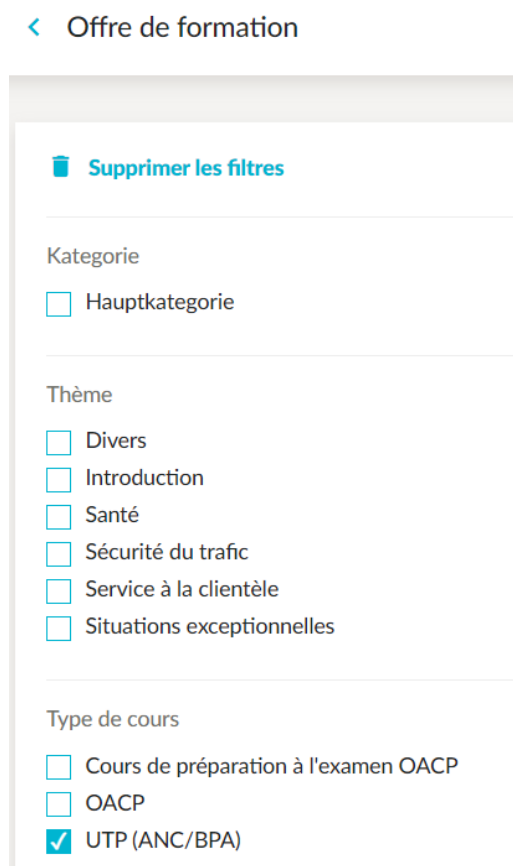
Offre de formation

Supprimer les filtres

Kategorie

Hauptkategorie

Thème

Divers
Introduction
Santé
Sécurité du trafic
Service à la clientèle
Situations exceptionnelles

Type de cours

Cours de préparation à l'examen OACP
OACP
UTP (ANC/BPA)